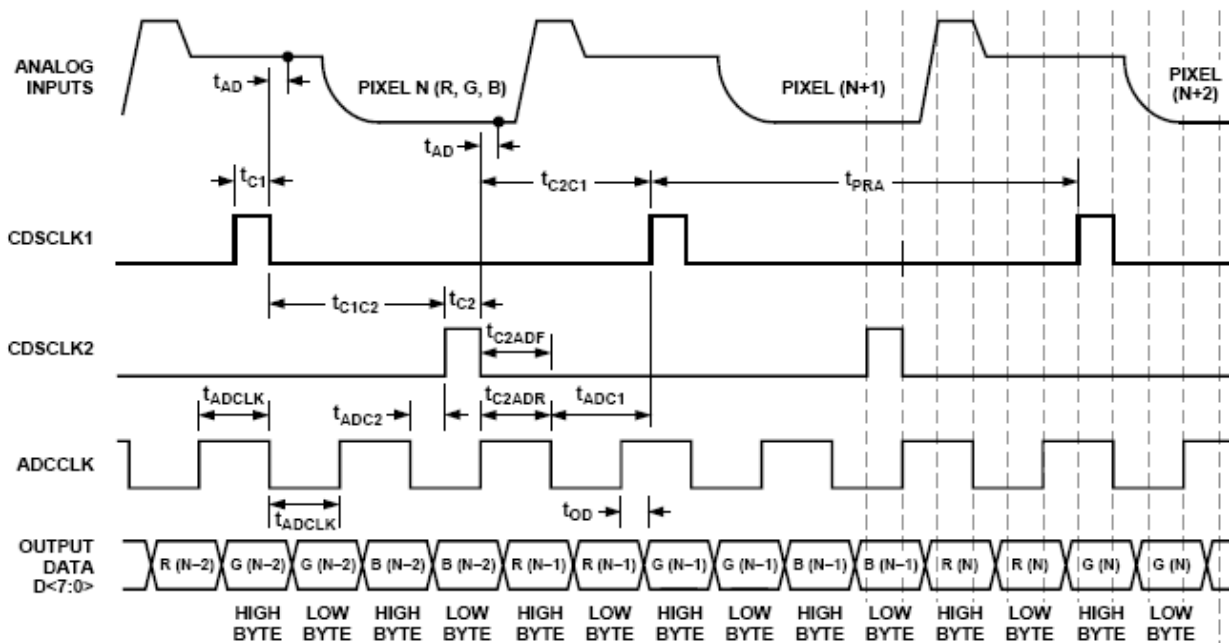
ANALOG INPUTS

$t_{AD}$

PIXEL N (R, G, B)

PIXEL (N+1)

PIXEL (N+2)

$t_{AD}$

$t_{C1}$

$t_{C2C1}$

$t_{PRA}$

CDSCLK1

$t_{C1C2}$

$t_{C2}$

$t_{C2ADF}$

CDSCLK2

$t_{ADCLK}$

$t_{ADC2}$

$t_{C2ADR}$

$t_{ADC1}$

ADCCLK

$t_{ADCLK}$

$t_{OD}$

OUTPUT DATA D<7:0>

| R (N−2) | G (N−2) | G (N−2) | B (N−2) | B (N−2) | R (N−1) | R (N−1) | G (N−1) | G (N−1) | B (N−1) | B (N−1) | R (N) | R (N) | G (N) | G (N) |
|---|---|---|---|---|---|---|---|---|---|---|---|---|---|---|
| | HIGH BYTE | LOW BYTE | HIGH BYTE | LOW BYTE | HIGH BYTE | LOW BYTE | HIGH BYTE | LOW BYTE | HIGH BYTE | LOW BYTE | HIGH BYTE | LOW BYTE | HIGH BYTE | LOW BYTE |